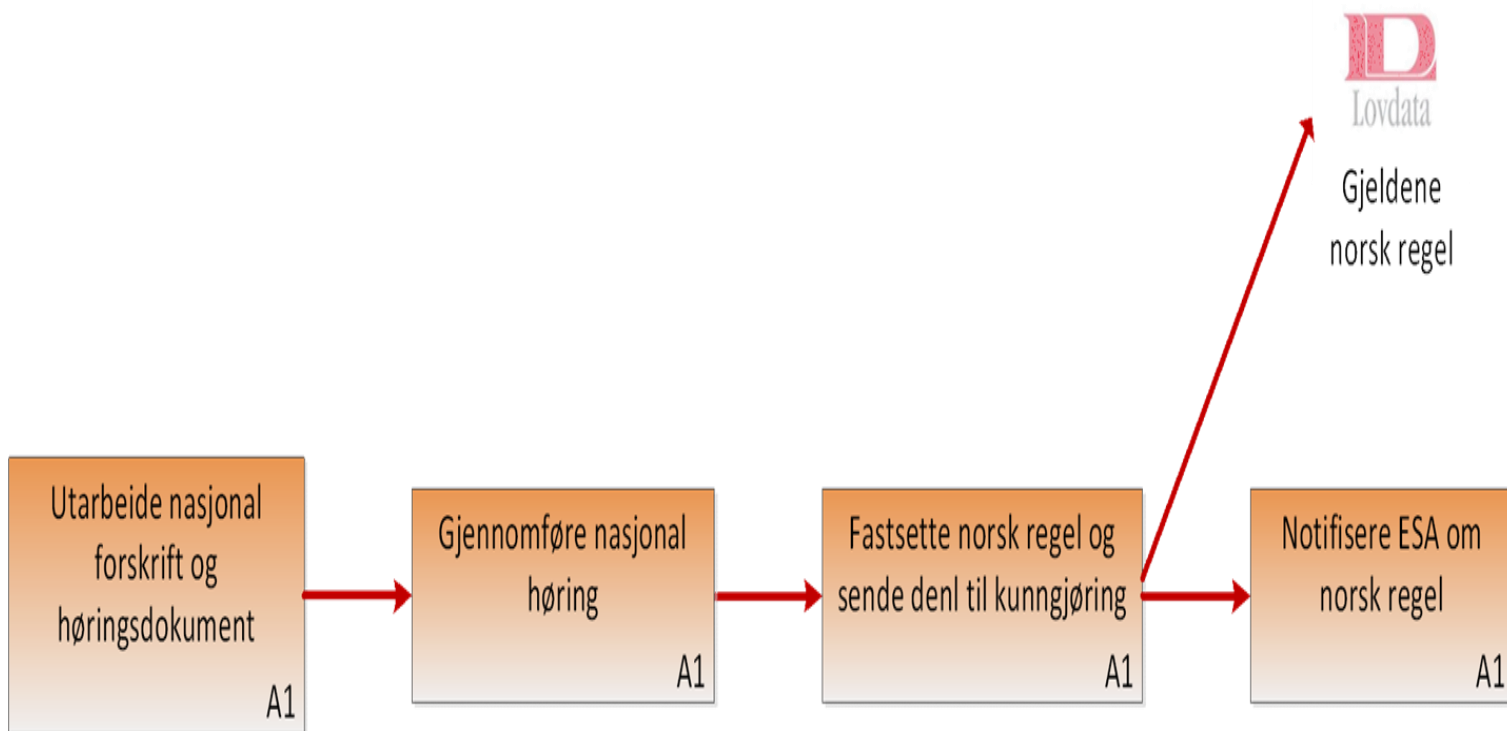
LD
Lovdata

Gjeldene norsk regel

Utarbeide nasjonal forskrift og høringsdokument
A1

Gjennomføre nasjonal høring
A1

Fastsette norsk regel og sende denl til kunngjøring
A1

Notifisere ESA om norsk regel
A1